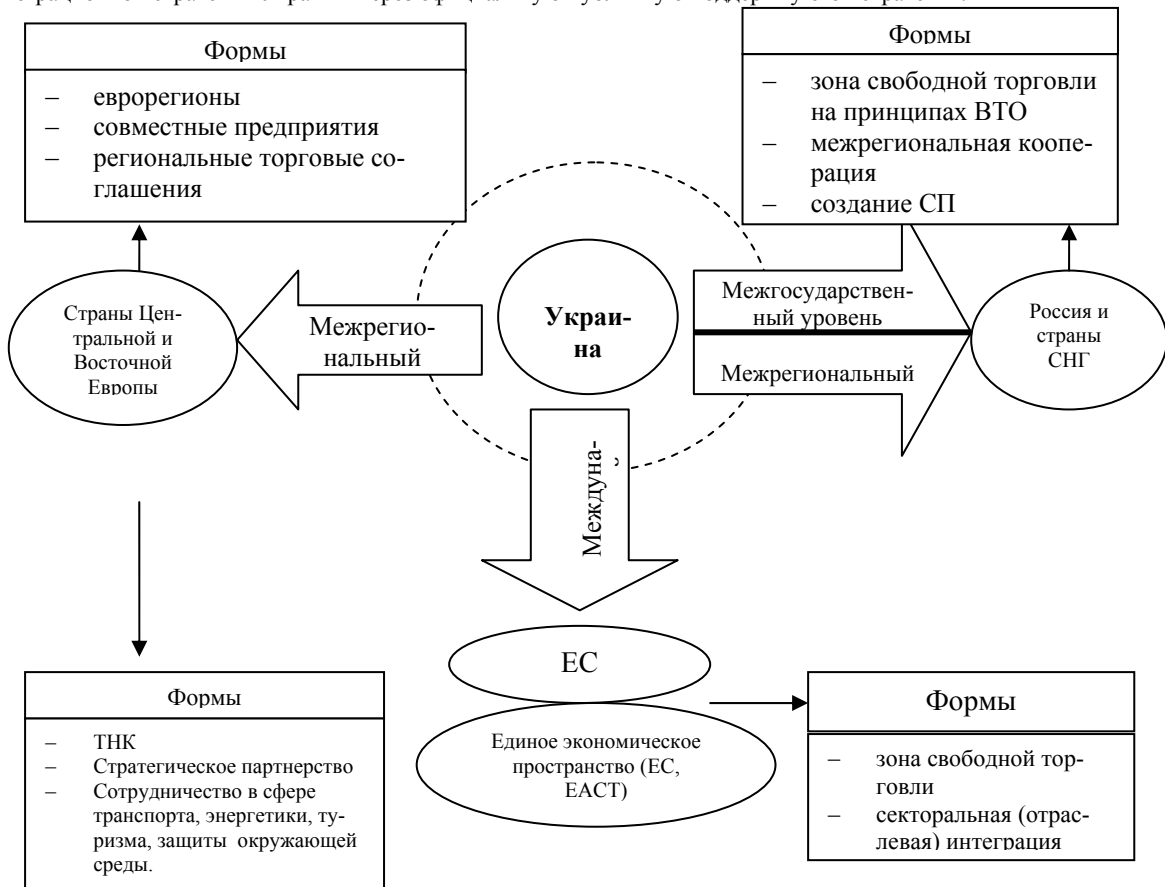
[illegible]

Формы

– еврорегионы
– совместные предприятия
– региональные торговые соглашения

Формы

– зона свободной торговли на принципах ВТО
– межрегиональная кооперация
– создание СП

Страны Центральной и Восточной Европы

Межрегиональный

Украина

Межгосударственный уровень

Межрегиональный

Россия и страны СНГ

Междуна-

ЕС

Единое экономическое пространство (ЕС, ЕАСТ)

Формы

– ТНК
– Стратегическое партнерство
– Сотрудничество в сфере транспорта, энергетики, туризма, защиты окружающей среды.

Формы

– зона свободной торговли
– секторальная (отраслевая) интеграция